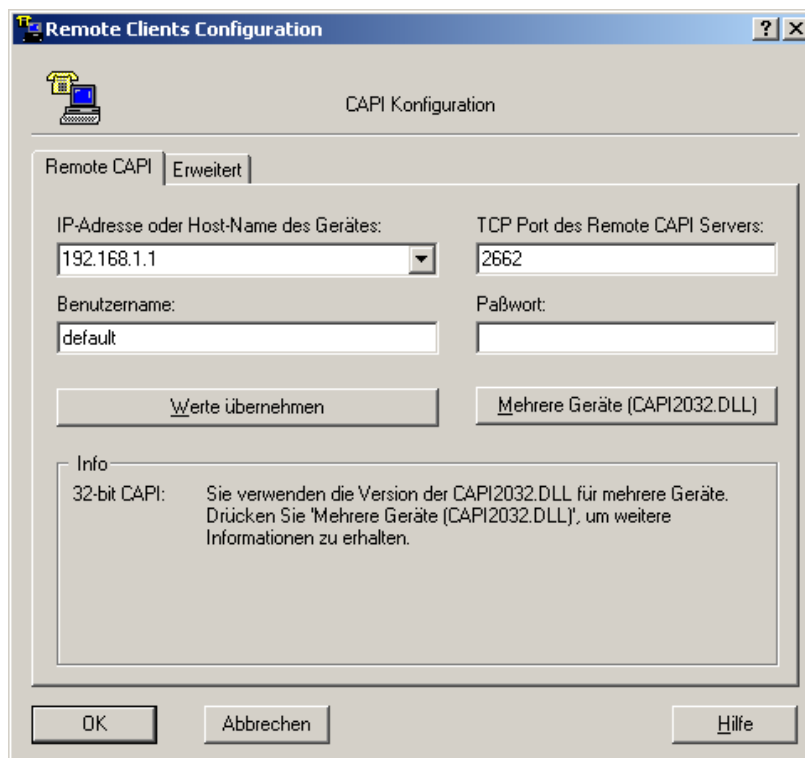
Remote Clients Configuration

? X

CAPI Konfiguration

Remote CAPI | Erweitert

IP-Adresse oder Host-Name des Gerätes:

192.168.1.1

TCP Port des Remote CAPI Servers:

2662

Benutzername:

default

Paßwort:

Werte übernehmen

Mehrere Geräte (CAPI2032.DLL)

Info

32-bit CAPI: Sie verwenden die Version der CAPI2032.DLL für mehrere Geräte. Drücken Sie 'Mehrere Geräte (CAPI2032.DLL)', um weitere Informationen zu erhalten.

OK

Abbrechen

Hilfe